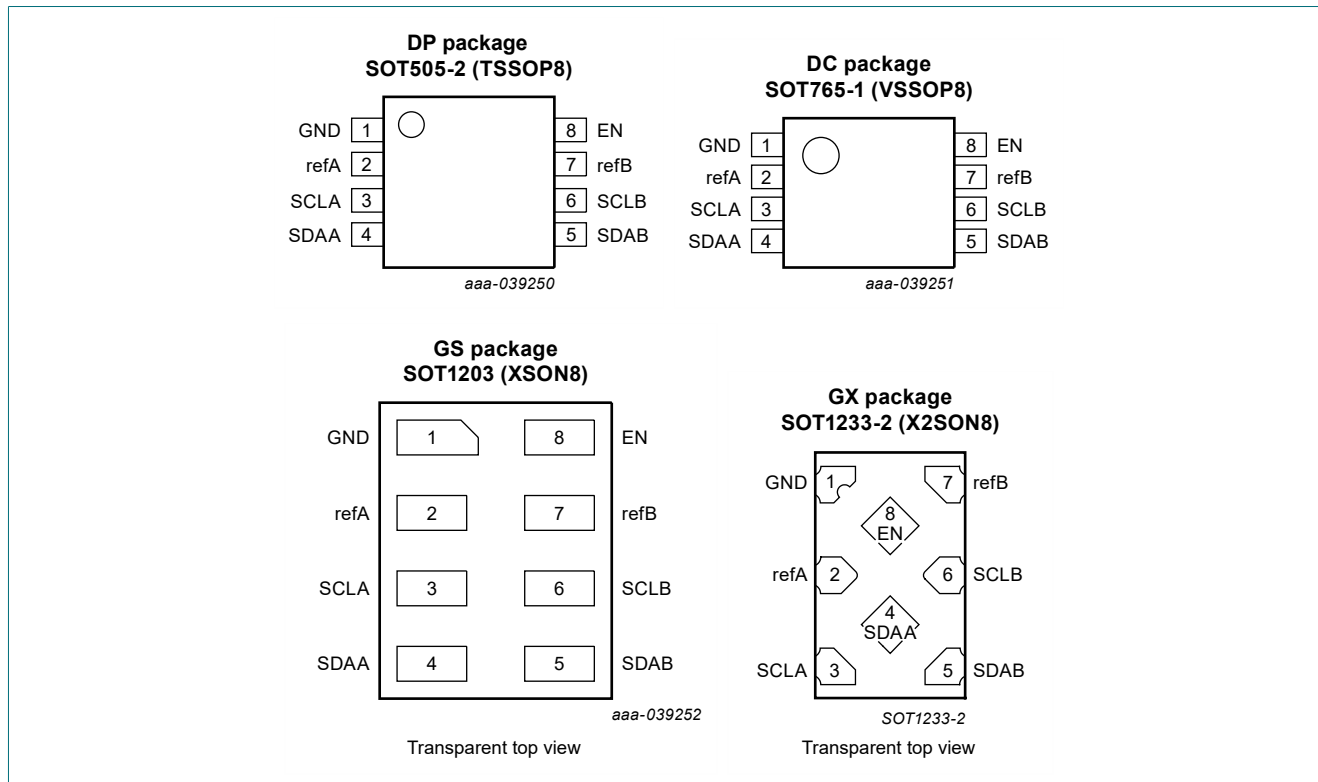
DP package
SOT505-2 (TSSOP8)

GND 1
refA 2
SCLA 3
SDAA 4
8 EN
7 refB
6 SCLB
5 SDAB

aaa-039250

DC package
SOT765-1 (VSSOP8)

GND 1
refA 2
SCLA 3
SDAA 4
8 EN
7 refB
6 SCLB
5 SDAB

aaa-039251

GS package
SOT1203 (XSON8)

GND 1
8 EN
refA 2
7 refB
SCLA 3
6 SCLB
SDAA 4
5 SDAB

aaa-039252

Transparent top view

GX package
SOT1233-2 (X2SON8)

GND 1
7 refB
8 EN
refA 2
6 SCLB
4 SDAA
SCLA 3
5 SDAB

SOT1233-2

Transparent top view